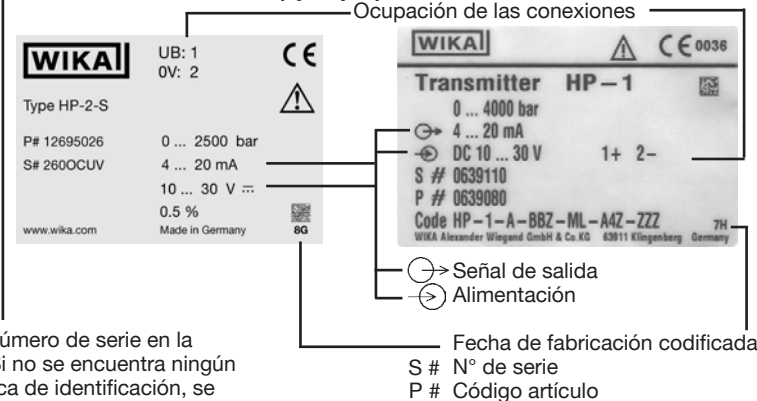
Ocupación de las conexiones

WIKA
UB: 1
0V: 2
CE
Type HP-2-S
P# 12695026
0 ... 2500 bar
S# 260OCUV
4 ... 20 mA
10 ... 30 V ⎓
0.5 %
www.wika.com
Made in Germany
8G

WIKA
CE 0036
Transmitter HP-1
0 ... 4000 bar
4 ... 20 mA
DC 10 ... 30 V
1+ 2-
S # 0639110
P # 0639080
Code HP-1-A-BBZ-ML-A4Z-ZZZ
7H
WIKA Alexander Wiegand GmbH & Co.KG 63911 Klingenberg Germany

Señal de salida
Alimentación

úmero de serie en la
i no se encuentra ningún
ca de identificación, se

Fecha de fabricación codificada
S # N° de serie
P # Código artículo